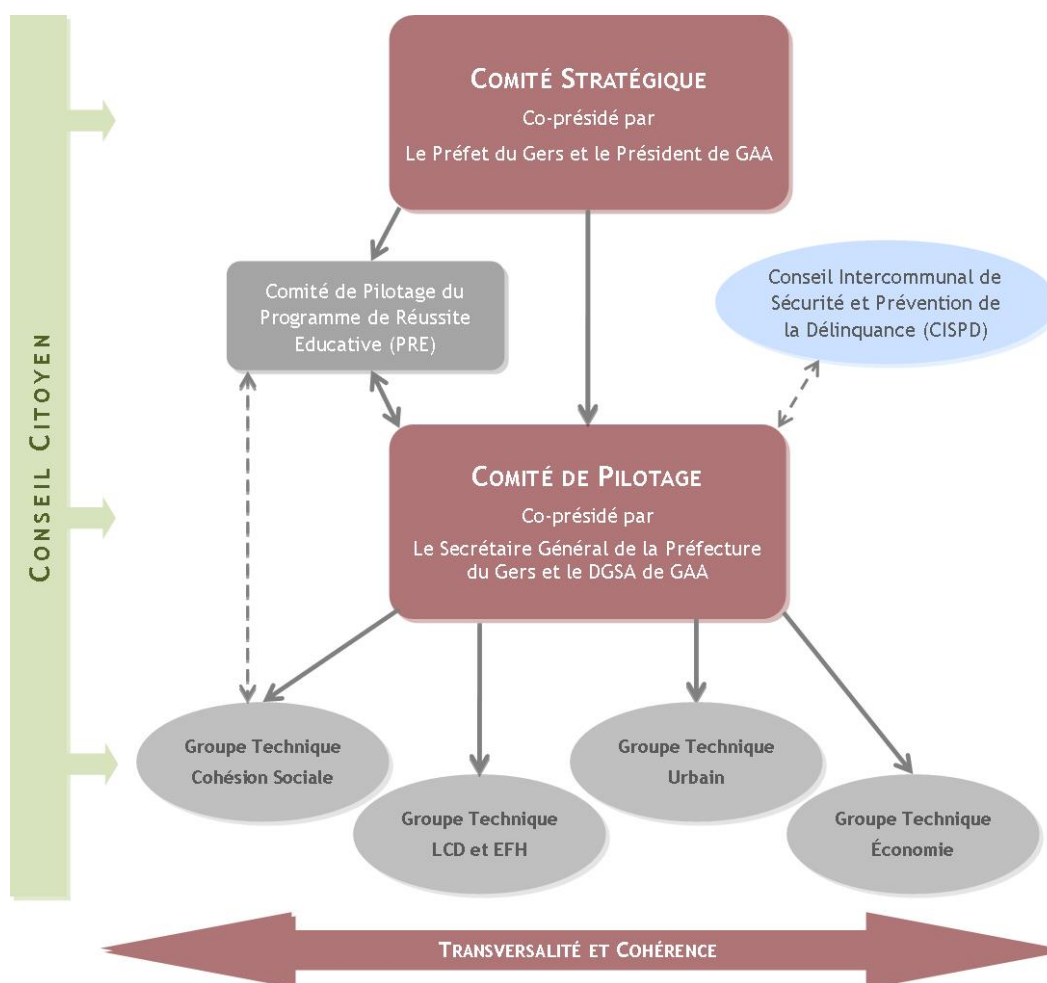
CONSEIL CITOYEN

COMITÉ STRATÉGIQUE
Co-présidé par
Le Préfet du Gers et le Président de GAA

Comité de Pilotage du Programme de Réussite Educative (PRE)

Conseil Intercommunal de Sécurité et Prévention de la Délinquance (CISPD)

COMITÉ DE PILOTAGE
Co-présidé par
Le Secrétaire Général de la Préfecture du Gers et le DGSA de GAA

Groupe Technique
Cohésion Sociale

Groupe Technique
LCD et EFH

Groupe Technique
Urbain

Groupe Technique
Économie

TRANSVERSALITÉ ET COHÉRENCE